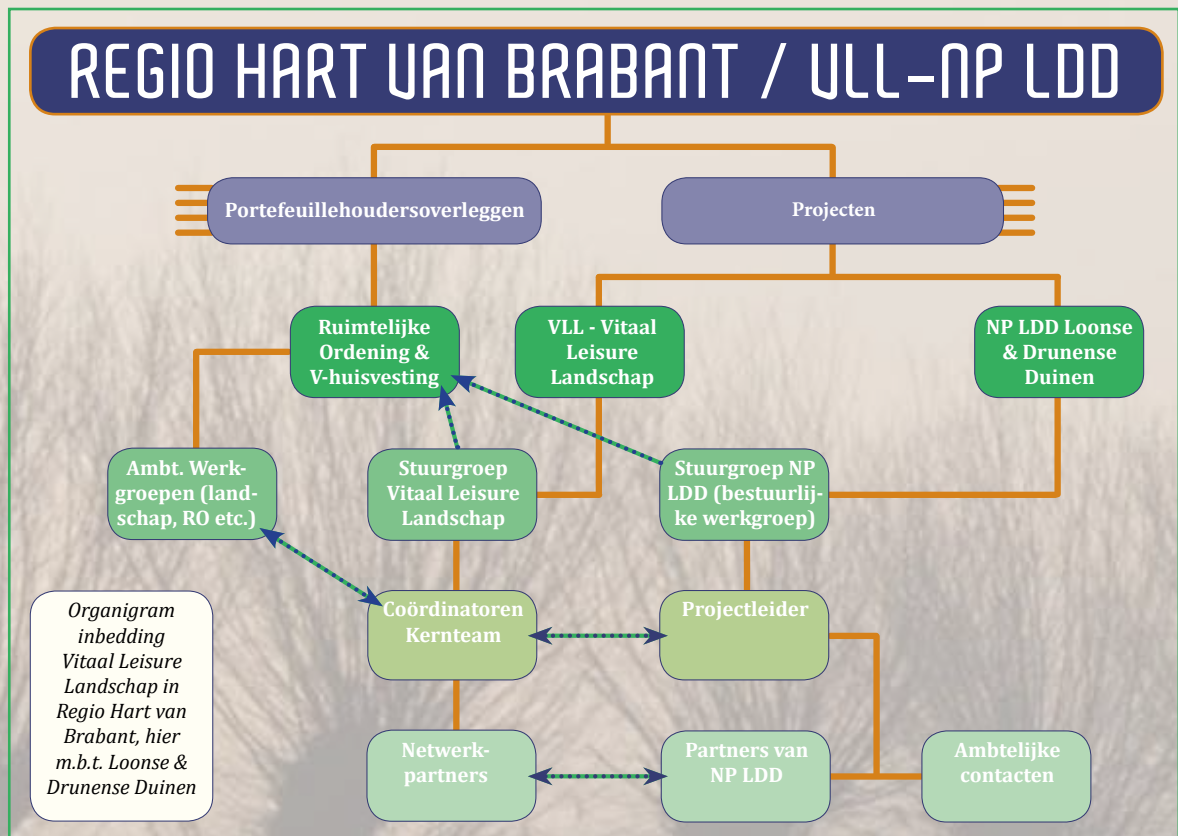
REGIO HART VAN BRABANT / VLL-NP LDD

Portefeuillehoudersoverleggen

Projecten

Ruimtelijke Ordening & V-huisvesting

VLL - Vitaal Leisure Landschap

NP LDD Loonse & Drunense Duinen

Ambt. Werkgroepen (landschap, RO etc.)

Stuurgroep Vitaal Leisure Landschap

Stuurgroep NP LDD (bestuurlijke werkgroep)

Organigram inbedding Vitaal Leisure Landschap in Regio Hart van Brabant, hier m.b.t. Loonse & Drunense Duinen

Coördinatoren Kernteam

Projectleider

Netwerkpartners

Partners van NP LDD

Ambtelijke contacten